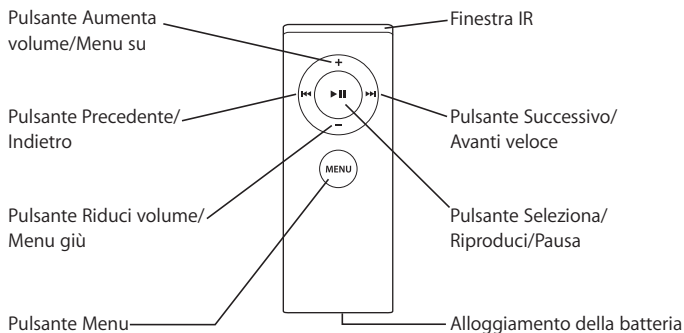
Pulsante Aumenta volume/Menu su

Finestra IR

+

Pulsante Precedente/ Indietro

Pulsante Successivo/ Avanti veloce

–

MENU

Pulsante Riduci volume/ Menu giù

Pulsante Seleziona/ Riproduci/Pausa

Pulsante Menu

Alloggiamento della batteria